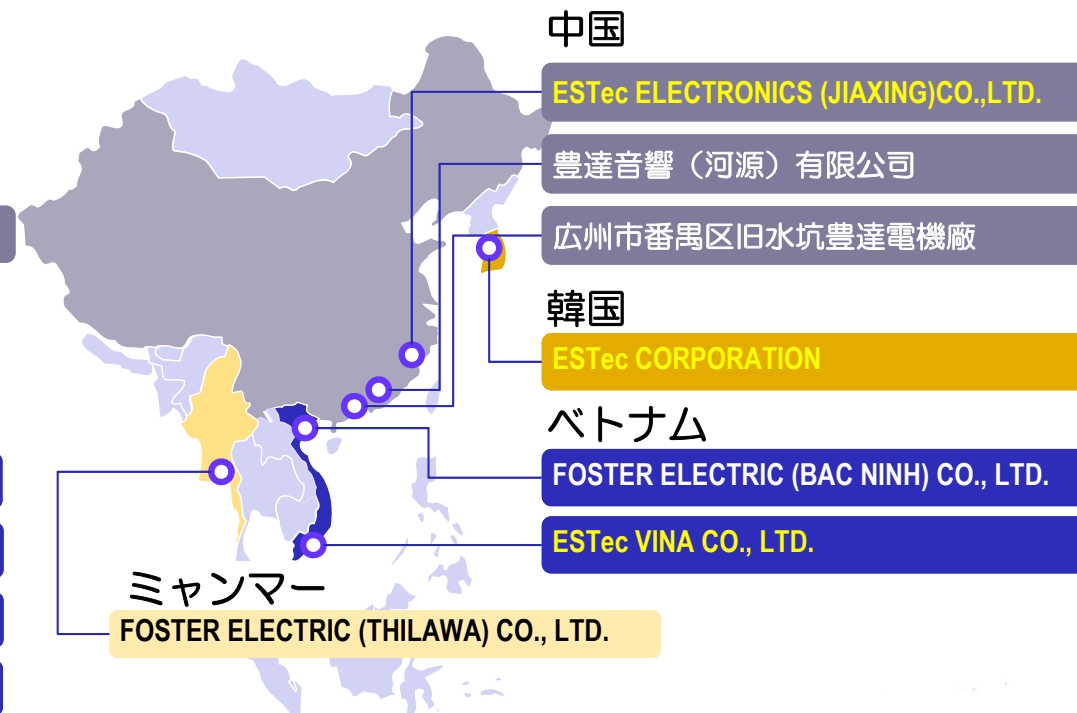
中国

ESTec ELECTRONICS (JIAXING)CO.,LTD.

豊達音響（河源）有限公司

広州市番禺区旧水坑豊達電機廠

韓国

ESTec CORPORATION

ベトナム

FOSTER ELECTRIC (BAC NINH) CO., LTD.

ESTec VINA CO., LTD.

ミャンマー

FOSTER ELECTRIC (THILAWA) CO., LTD.